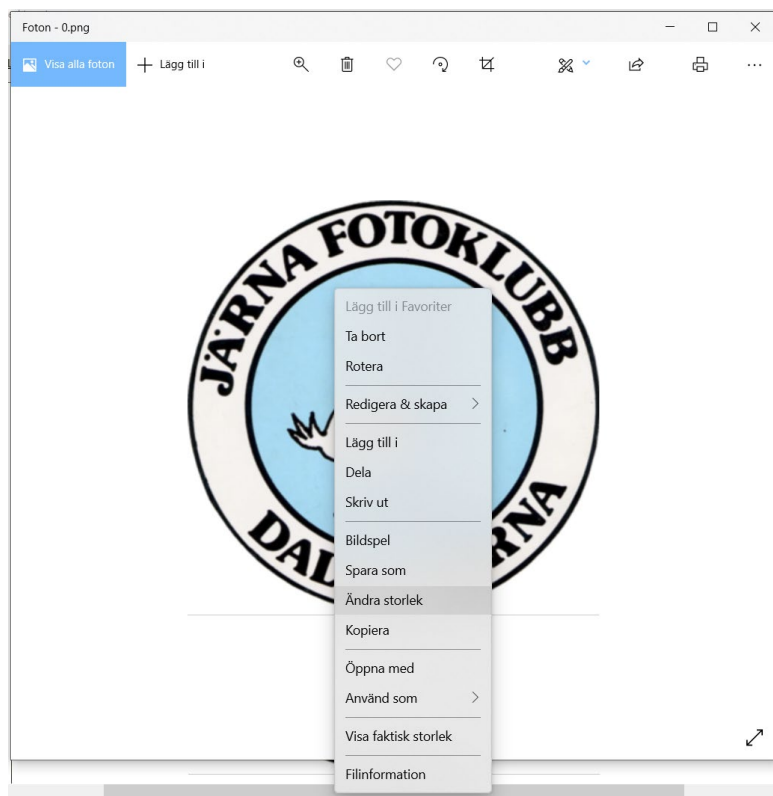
Foton - 0.png

Visa alla foton

Lägg till i

JÄRNA FOTOKLUBB

DAL RNA

Lägg till i Favoriter
Ta bort
Rotera
Redigera & skapa
Lägg till i
Dela
Skriv ut
Bildspel
Spara som
Ändra storlek
Kopiera
Öppna med
Använd som
Visa faktisk storlek
Filinformation